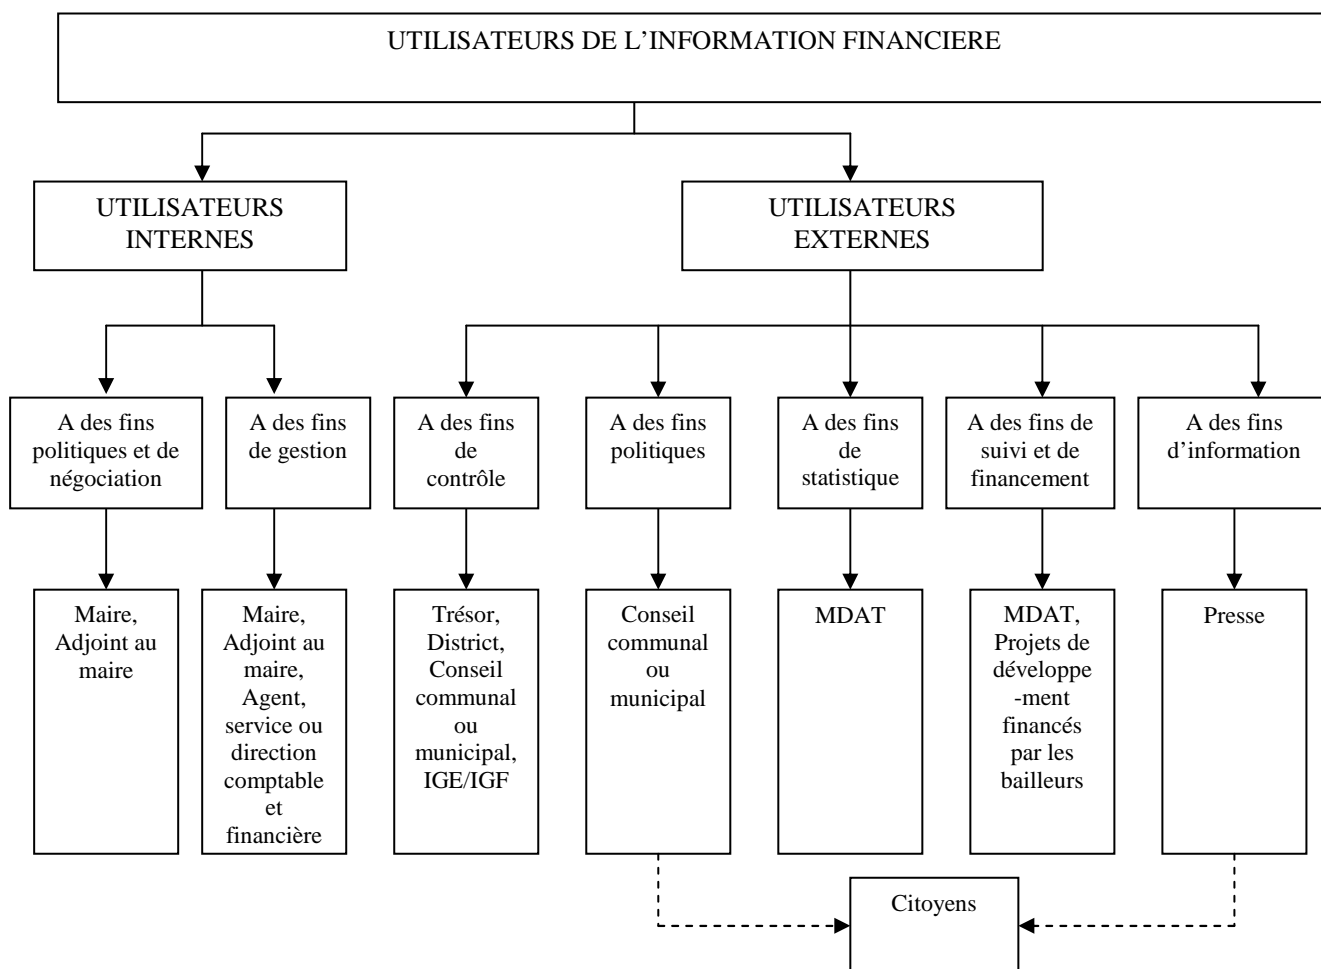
UTILISATEURS DE L'INFORMATION FINANCIERE

UTILISATEURS INTERNES

UTILISATEURS EXTERNES

A des fins politiques et de négociation

A des fins de gestion

A des fins de contrôle

A des fins politiques

A des fins de statistique

A des fins de suivi et de financement

A des fins d'information

Maire, Adjoint au maire

Maire, Adjoint au maire, Agent, service ou direction comptable et financière

Trésor, District, Conseil communal ou municipal, IGE/IGF

Conseil communal ou municipal

MDAT

MDAT, Projets de développe-ment financés par les bailleurs

Presse

Citoyens